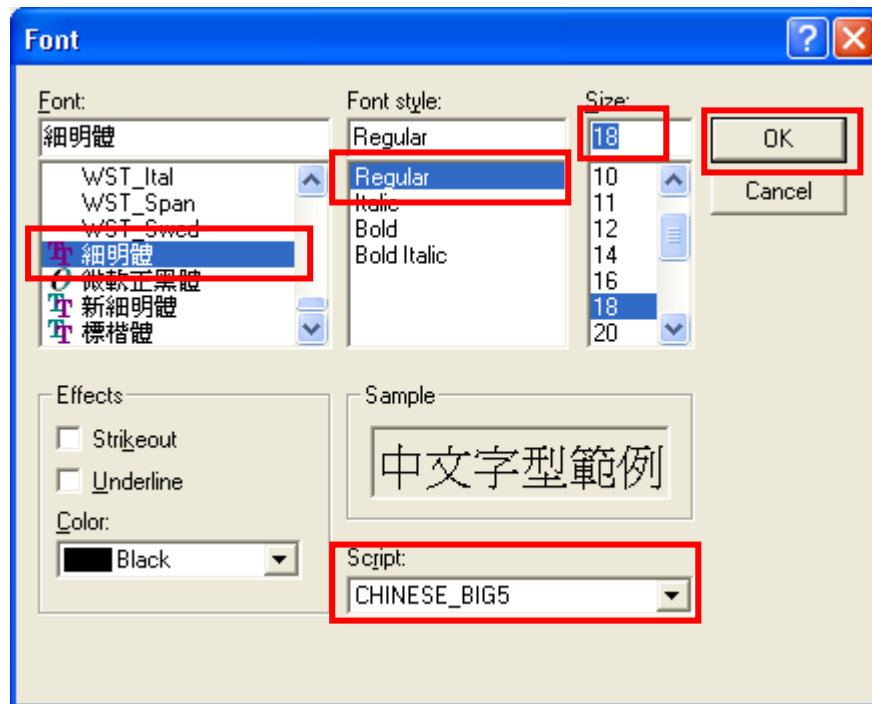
Font

?

Font:
細明體
WST_Ital
WST_Span
WST_Swed
細明體
微軟正黑體
新細明體
標楷體

Font style:
Regular
Regular
Italic
Bold
Bold Italic

Size:
18
10
11
12
14
16
18
20

OK
Cancel

Effects
Strikeout
Underline
Color:
Black

Sample
中文字型範例

Script:
CHINESE_BIG5